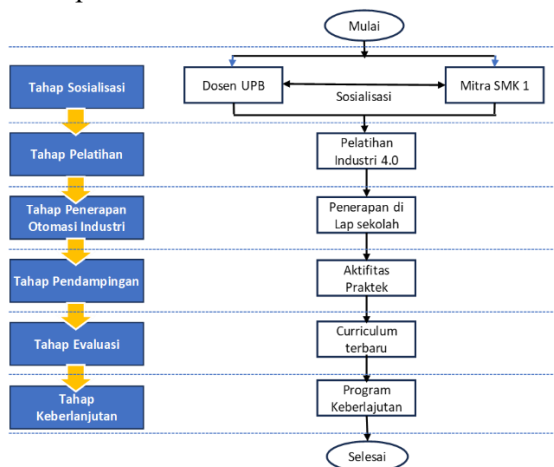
Mulai

Tahap Sosialisasi

Dosen UPB

Sosialisasi

Mitra SMK 1

Tahap Pelatihan

Pelatihan Industri 4.0

Tahap Penerapan Otomasi Industri

Penerapan di Lap sekolah

Tahap Pendampingan

Aktifitas Praktek

Tahap Evaluasi

Curriculum terbaru

Tahap Keberlanjutan

Program Keberlajutan

Selesai